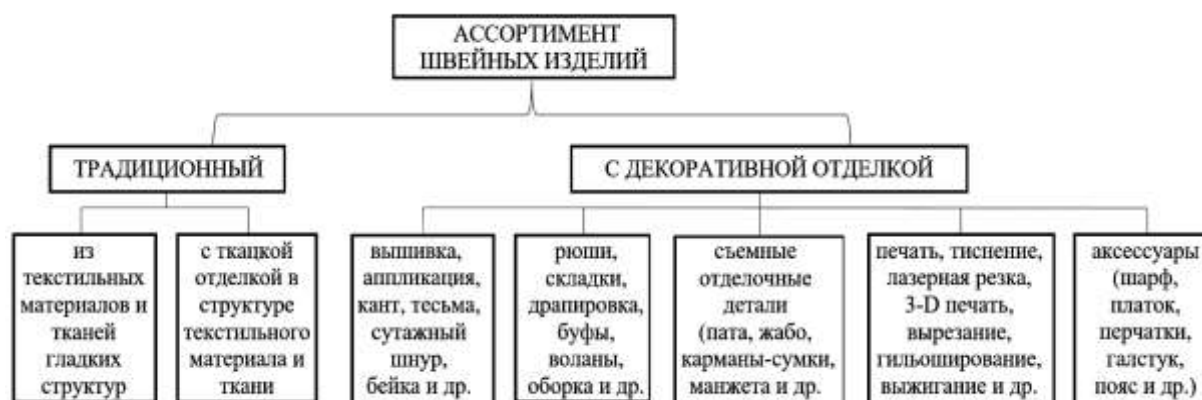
АССОРТИМЕНТ ШВЕЙНЫХ ИЗДЕЛИЙ

ТРАДИЦИОННЫЙ

С ДЕКОРАТИВНОЙ ОТДЕЛКОЙ

из текстильных материалов и тканей гладких структур

с ткацкой отделкой в структуре текстильного материала и ткани

вышивка, аппликация, кант, тесьма, сутажный шнур, бейка и др.

рюши, складки, драпировка, буфы, воланы, оборка и др.

съемные отделочные детали (пата, жабо, карманы-сумки, манжета и др.

печать, тиснение, лазерная резка, 3-D печать, вырезание, гильоширование, выжигание и др.

аксессуары (шарф, платок, перчатки, галстук, пояс и др.)